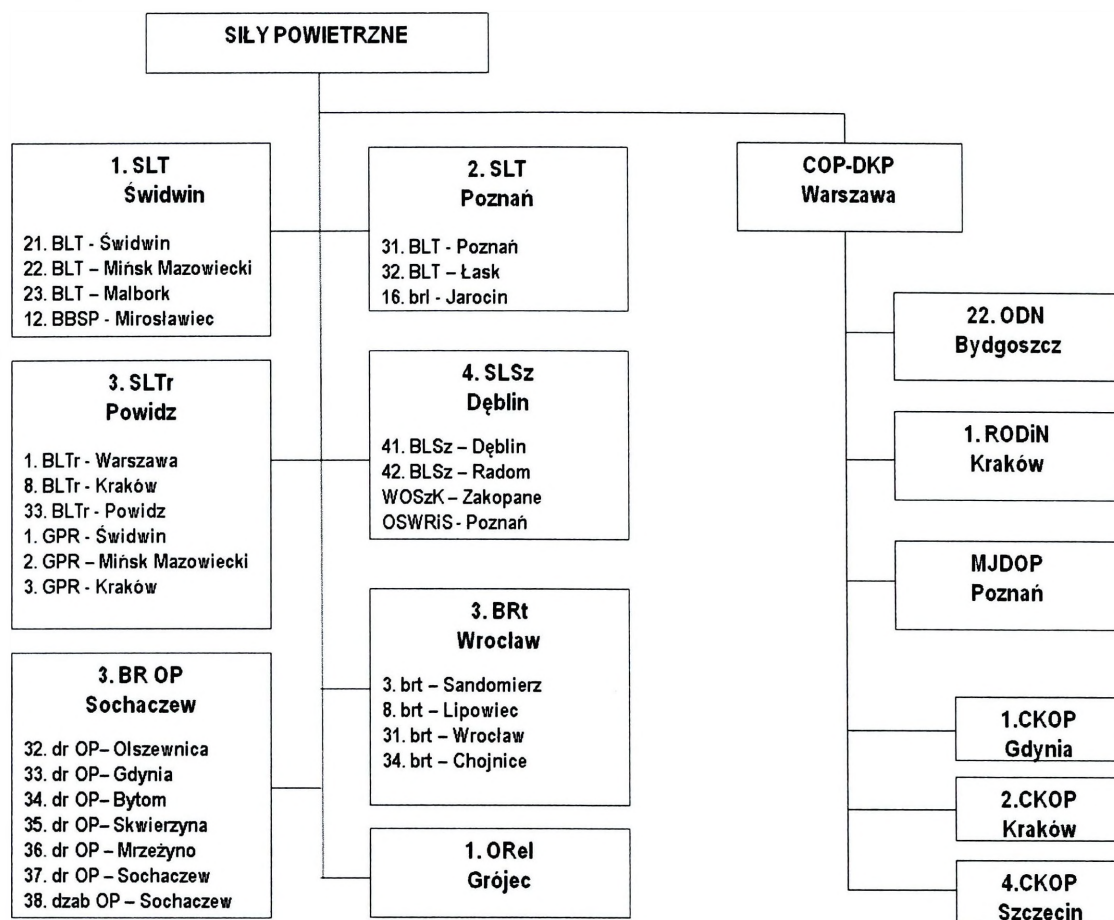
SIŁY POWIETRZNE

1. SLT
Świdwin

21. BLT - Świdwin
22. BLT – Mińsk Mazowiecki
23. BLT – Malbork
12. BBSP - Mirosławiec

3. SLTr
Powidz

1. BLTr - Warszawa
8. BLTr - Kraków
33. BLTr - Powidz
1. GPR - Świdwin
2. GPR – Mińsk Mazowiecki
3. GPR - Kraków

3. BR OP
Sochaczew

32. dr OP– Olszewnica
33. dr OP– Gdynia
34. dr OP– Bytom
35. dr OP– Skwierzyna
36. dr OP – Mrzeżyno
37. dr OP – Sochaczew
38. dzab OP – Sochaczew

2. SLT
Poznań

31. BLT - Poznań
32. BLT – Łask
16. brl - Jarocin

4. SLSz
Dęblin

41. BLSz – Dęblin
42. BLSz – Radom
WOSzK – Zakopane
OSWRiS - Poznań

3. BRt
Wrocław

3. brt – Sandomierz
8. brt – Lipowiec
31. brt – Wrocław
34. brt – Chojnice

1. ORel
Grójec

COP-DKP
Warszawa

22. ODN
Bydgoszcz

1. RODiN
Kraków

MJDOP
Poznań

1.CKOP
Gdynia

2.CKOP
Kraków

4.CKOP
Szczecin